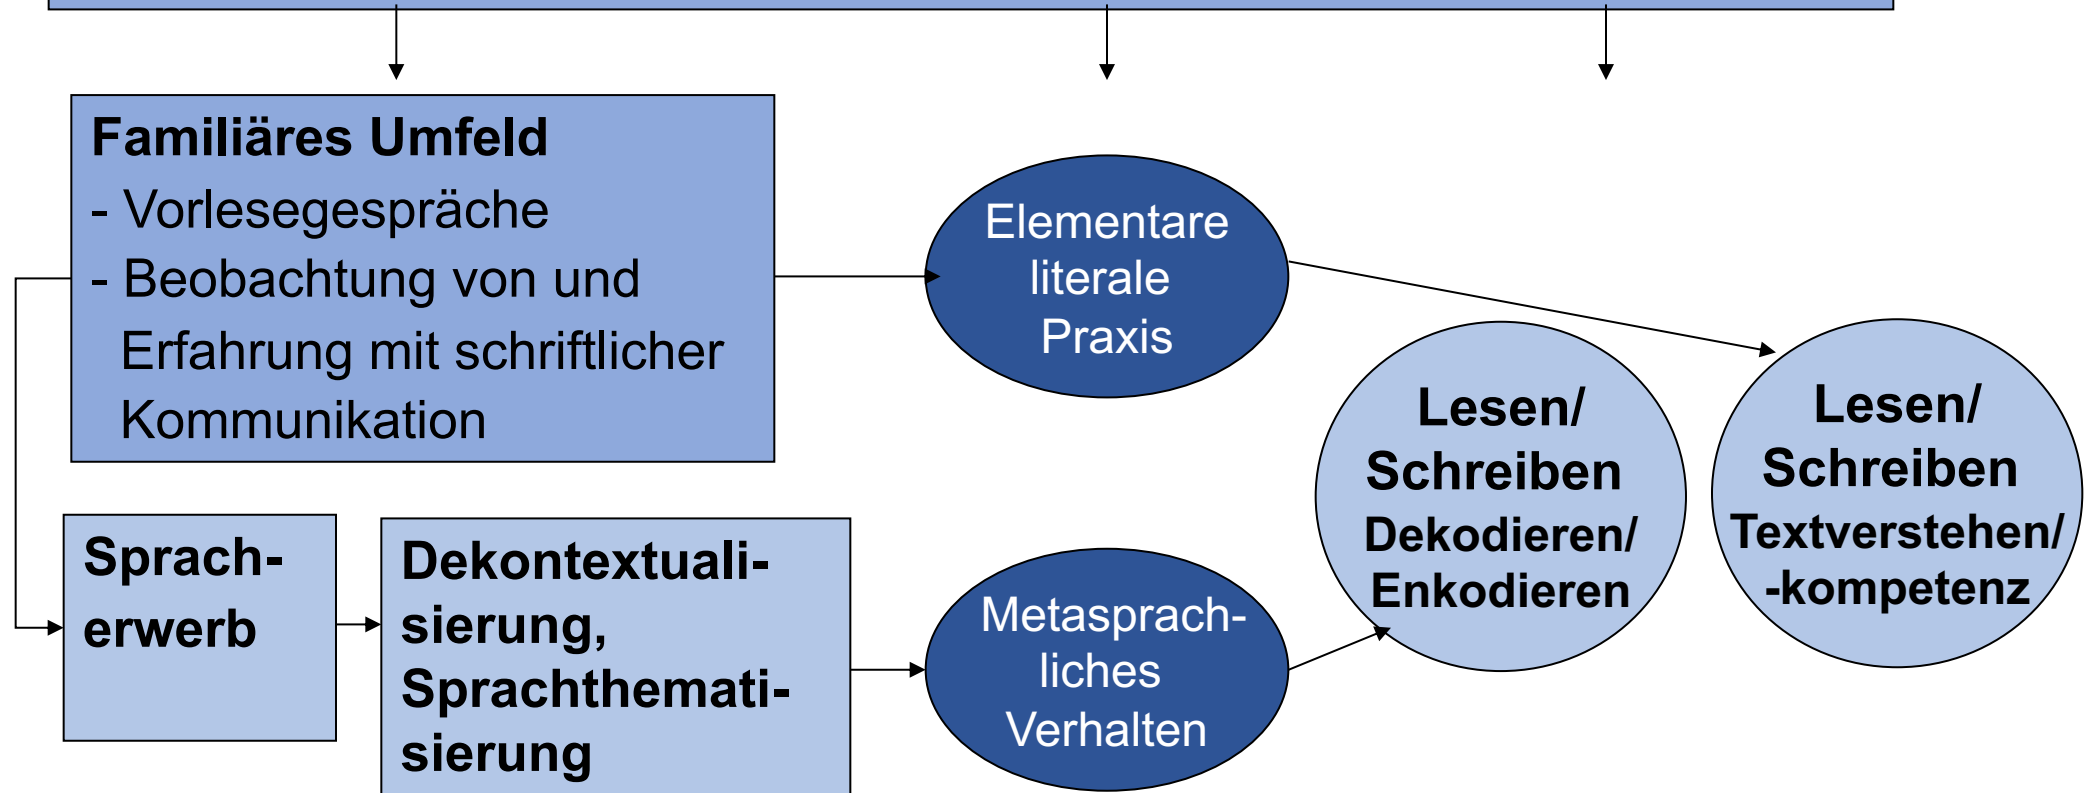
Familiäres Umfeld
- Vorlesegespräche
- Beobachtung von und Erfahrung mit schriftlicher Kommunikation

Elementare literale Praxis

Lesen/ Schreiben Dekodieren/ Enkodieren

Lesen/ Schreiben Textverstehen/ -kompetenz

Sprach-erwerb

Dekontextualisierung, Sprachthematisierung

Metasprachliches Verhalten